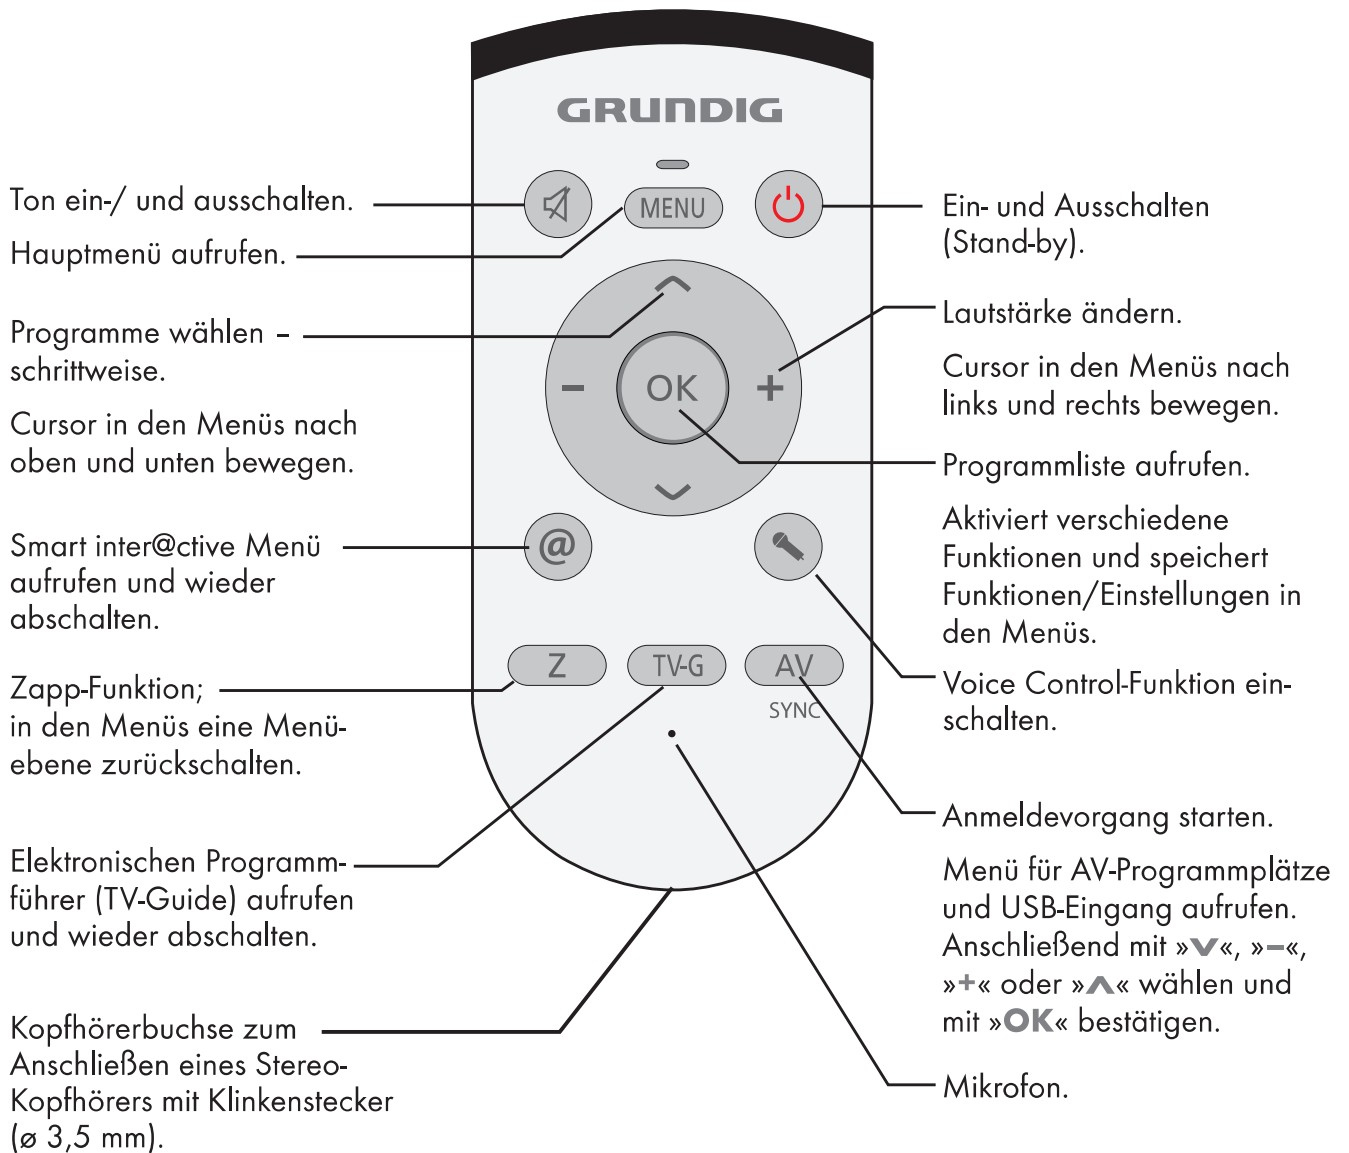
GRUNDIG

MENU

OK

@

Z

TV-G

AV

SYNC

Ton ein-/ und ausschalten.

Hauptmenü aufrufen.

Programme wählen – schrittweise.

Cursor in den Menüs nach oben und unten bewegen.

Smart inter@ctive Menü aufrufen und wieder abschalten.

Zapp-Funktion; in den Menüs eine Menüebene zurückschalten.

Elektronischen Programmführer (TV-Guide) aufrufen und wieder abschalten.

Kopfhörerbuchse zum Anschließen eines Stereo-Kopfhörers mit Klinkenstecker (ø 3,5 mm).

Ein- und Ausschalten (Stand-by).

Lautstärke ändern.

Cursor in den Menüs nach links und rechts bewegen.

Programmliste aufrufen.

Aktiviert verschiedene Funktionen und speichert Funktionen/Einstellungen in den Menüs.

Voice Control-Funktion einschalten.

Anmeldevorgang starten.

Menü für AV-Programmplätze und USB-Eingang aufrufen. Anschließend mit »V«, »–«, »+« oder »Λ« wählen und mit »OK« bestätigen.

Mikrofon.